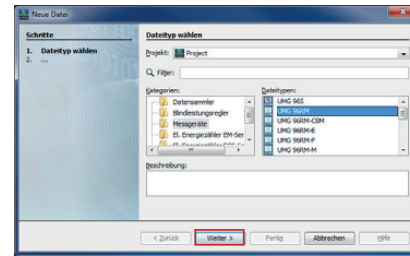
Neue Datei

Schritte

1. Dateityp wählen
2. ...

Dateityp wählen

Projekt: Project

Filter:

Kategorien:

Datensammler
Blindleistungsregler
Messgeräte
El. Energiezähler EM-Ser
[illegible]

Dateitypen:

UMG 96S
UMG 96RM
UMG 96RM-CBM
UMG 96RM-E
UMG 96RM-P
UMG 96RM-M

Beschreibung:

< Zurück
Weiter >
Fertig
Abbrechen
Hilfe